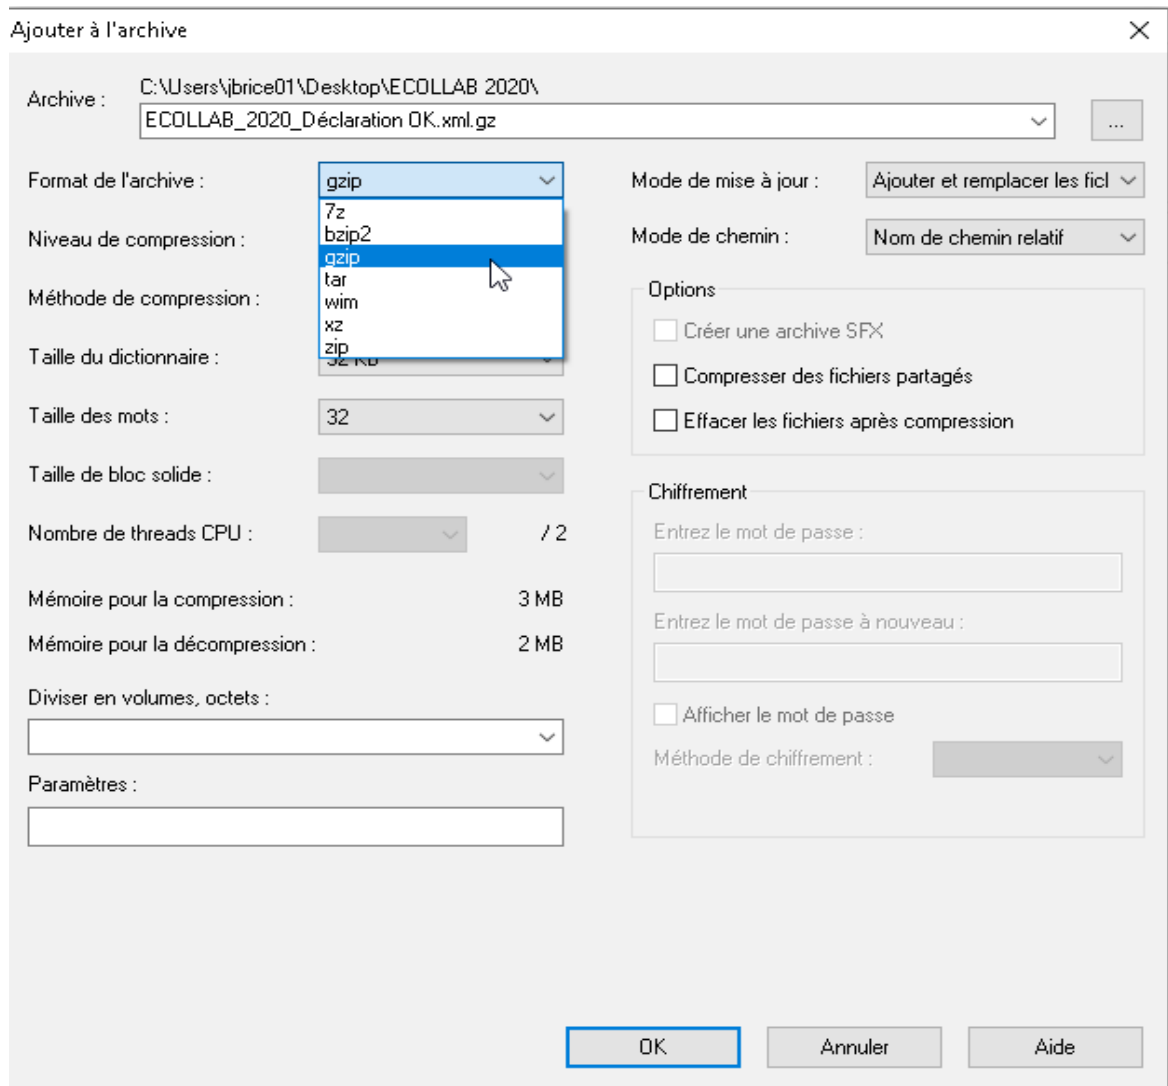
Ajouter à l'archive

Archive : C:\Users\jbrice01\Desktop\ECOLLAB 2020\
ECOLLAB_2020_Déclaration OK.xml.gz
...

Format de l'archive : gzip
7z
bzip2
gzip
tar
wim
xz
zip

Niveau de compression :

Méthode de compression :

Taille du dictionnaire : 32 KB

Taille des mots : 32

Taille de bloc solide :

Nombre de threads CPU : / 2

Mémoire pour la compression : 3 MB

Mémoire pour la décompression : 2 MB

Diviser en volumes, octets :

Paramètres :

Mode de mise à jour : Ajouter et remplacer les ficl

Mode de chemin : Nom de chemin relatif

Options
Créer une archive SFX
Compresser des fichiers partagés
Effacer les fichiers après compression

Chiffrement
Entrez le mot de passe :
Entrez le mot de passe à nouveau :
Afficher le mot de passe
Méthode de chiffrement :

OK Annuler Aide